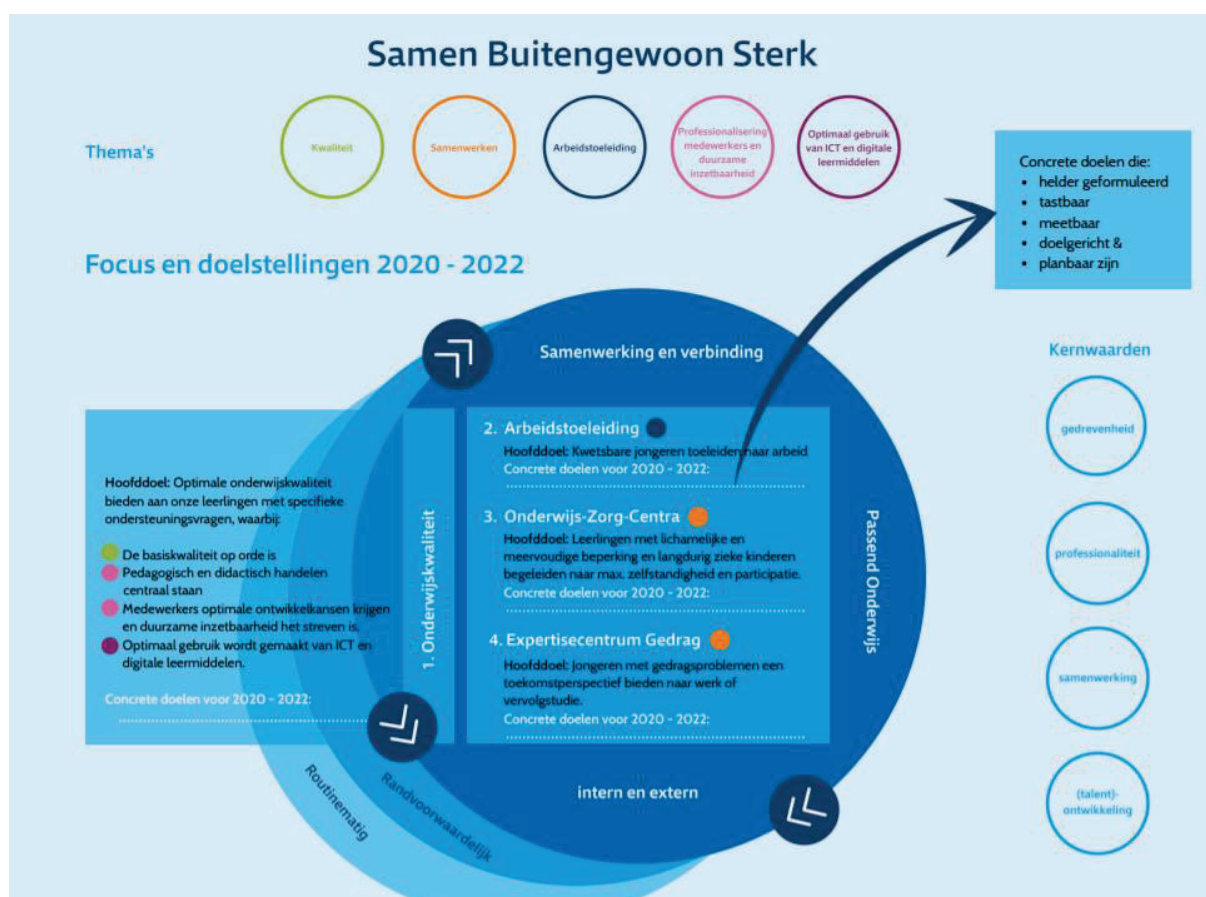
Samen Buitengewoon Sterk

Thema's

Kwaliteit

Samenwerken

Arbeidstoeleiding

Professionalisering medewerkers en duurzame inzetbaarheid

Optimaal gebruik van ICT en digitale leermiddelen

Concrete doelen die:
• helder geformuleerd
• tastbaar
• meetbaar
• doelgericht &
• planbaar zijn

Focus en doelstellingen 2020 - 2022

Samenwerking en verbinding

Kernwaarden

gedrevenheid

professionaliteit

samenwerking

(talent)-ontwikkeling

Hoofddoel: Optimale onderwijskwaliteit bieden aan onze leerlingen met specifieke ondersteuningsvragen, waarbij:

De basiskwaliteit op orde is
Pedagogisch en didactisch handelen centraal staan
Medewerkers optimale ontwikkelkansen krijgen en duurzame inzetbaarheid het streven is.
Optimaal gebruik wordt gemaakt van ICT en digitale leermiddelen.

Concrete doelen voor 2020 - 2022:

1. Onderwijskwaliteit

2. Arbeidstoeleiding
Hoofddoel: Kwetsbare jongeren toeleiden naar arbeid
Concrete doelen voor 2020 - 2022:

3. Onderwijs-Zorg-Centra
Hoofddoel: Leerlingen met lichamelijke en meervoudige beperking en langdurig zieke kinderen begeleiden naar max. zelfstandigheid en participatie.
Concrete doelen voor 2020 - 2022:

4. Expertisecentrum Gedrag
Hoofddoel: jongeren met gedragsproblemen een toekomstperspectief bieden naar werk of vervolgstudie.
Concrete doelen voor 2020 - 2022:

Passend Onderwijs

intern en extern

Routinematig

Randvoorwaardelijk